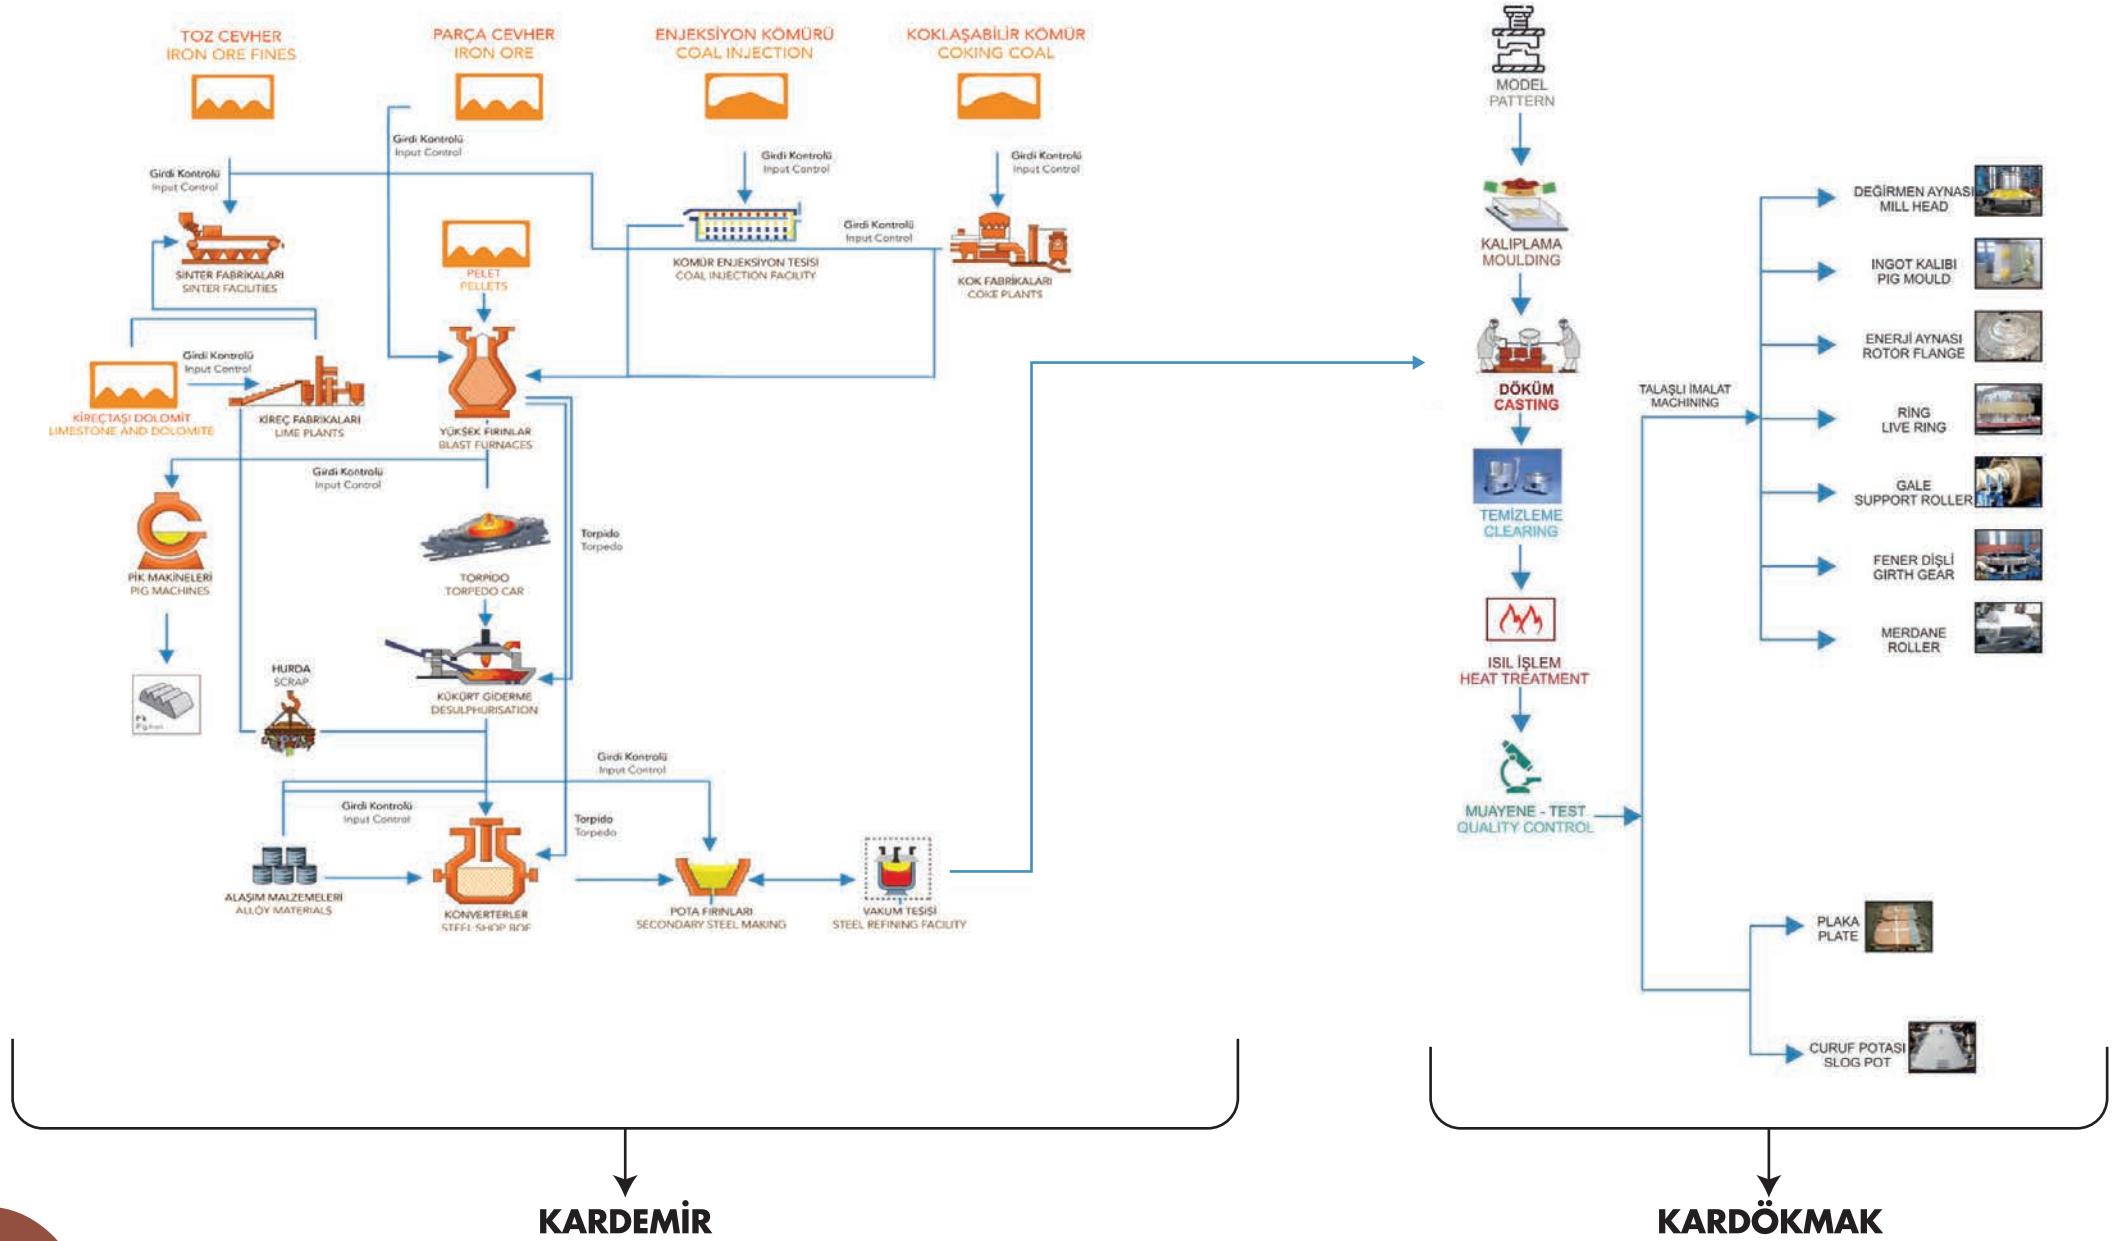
TOZ CEVHER
IRON ORE FINES

PARÇA CEVHER
IRON ORE

ENJEKSİYON KÖMÜRÜ
COAL INJECTION

KOKLAŞABİLİR KÖMÜR
COKING COAL

Girdi Kontrolü
Input Control

Girdi Kontrolü
Input Control

Girdi Kontrolü
Input Control

Girdi Kontrolü
Input Control

Girdi Kontrolü
Input Control

SİNTER FABRİKALARI
SINTER FACILITIES

PELET
PELLETS

KÖMÜR ENJEKSİYON TESİSİ
COAL INJECTION FACILITY

KOK FABRİKALARI
COKE PLANTS

Girdi Kontrolü
Input Control

KİREÇTAŞI DOLOMİT
LIMESTONE AND DOLOMITE

KİREÇ FABRİKALARI
LIME PLANTS

YÜKSEK FIRINLAR
BLAST FURNACES

Girdi Kontrolü
Input Control

PİK MAKİNELERİ
PIG MACHINES

Torpido
Torpedo

TORPİDO
TORPEDO CAR

HURDA
SCRAP

KÜKÜRT GİDERME
DESULPHURISATION

Girdi Kontrolü
Input Control

Girdi Kontrolü
Input Control

Torpido
Torpedo

ALAŞIM MALZEMELERİ
ALLOY MATERIALS

KONVERTERLER
STEEL SHOP BOF

POTA FIRINLARI
SECONDARY STEEL MAKING

VAKUM TESİSİ
STEEL REFINING FACILITY

MODEL
PATTERN

KALIPLAMA
MOULDING

DÖKÜM
CASTING

TEMİZLEME
CLEARING

ISIL İŞLEM
HEAT TREATMENT

MUAYENE - TEST
QUALITY CONTROL

TALAŞLI İMALAT
MACHINING

DEGİRMEN AYNASI
MILL HEAD

INGOT KALIBI
PIG MOULD

ENERJİ AYNASI
ROTOR FLANGE

RING
LIVE RING

GALE
SUPPORT ROLLER

FENER DİŞLİ
GIRTH GEAR

MERDANE
ROLLER

PLAKA
PLATE

CURUF POTASI
SLOG POT

KARDEMİR

KARDÖKMAK